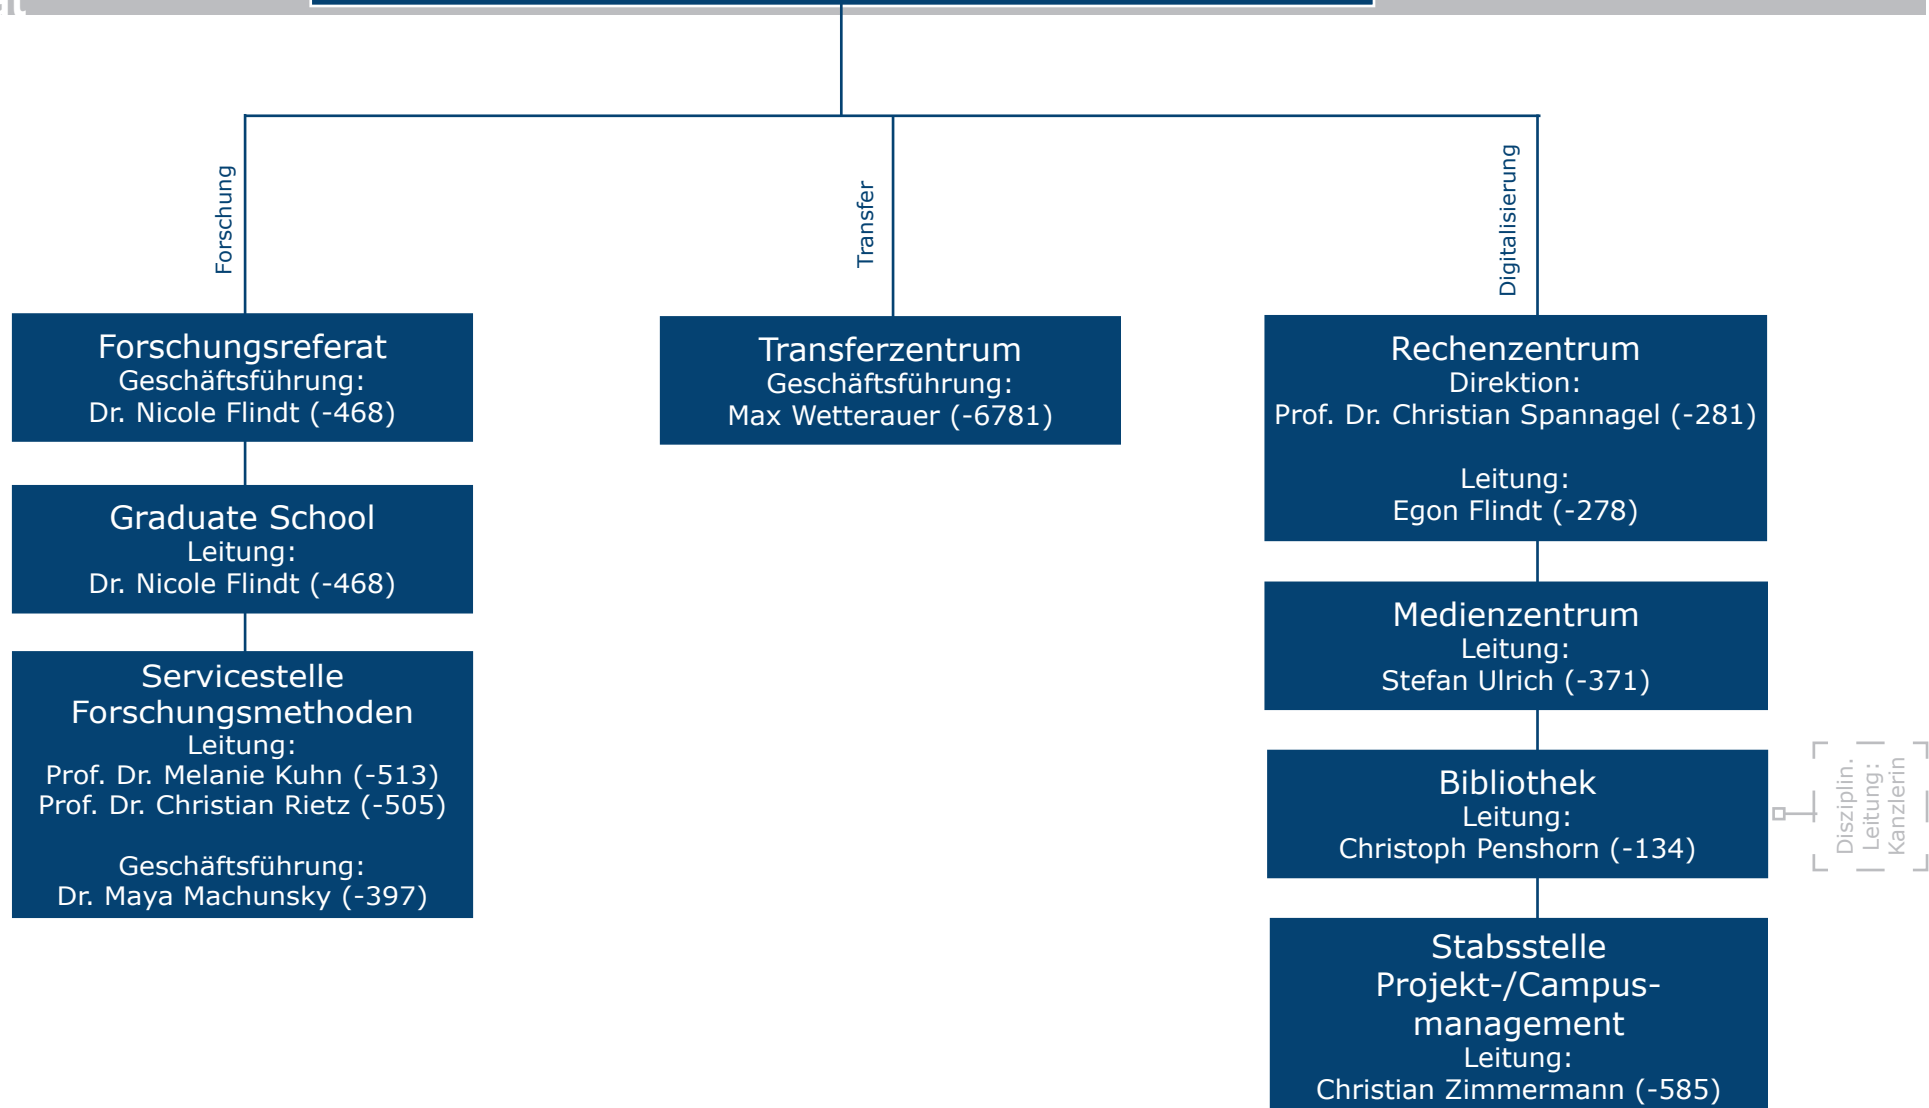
Forschung

Transfer

Digitalisierung

Forschungsreferat
Geschäftsführung:
Dr. Nicole Flindt (-468)

Graduate School
Leitung:
Dr. Nicole Flindt (-468)

Servicestelle Forschungsmethoden
Leitung:
Prof. Dr. Melanie Kuhn (-513)
Prof. Dr. Christian Rietz (-505)

Geschäftsführung:
Dr. Maya Machunsky (-397)

Transferzentrum
Geschäftsführung:
Max Wetterauer (-6781)

Rechenzentrum
Direktion:
Prof. Dr. Christian Spannagel (-281)

Leitung:
Egon Flindt (-278)

Medienzentrum
Leitung:
Stefan Ulrich (-371)

Bibliothek
Leitung:
Christoph Penshorn (-134)

Diszplin. Leitung: Kanzlerin

Stabsstelle Projekt-/Campus-management
Leitung:
Christian Zimmermann (-585)